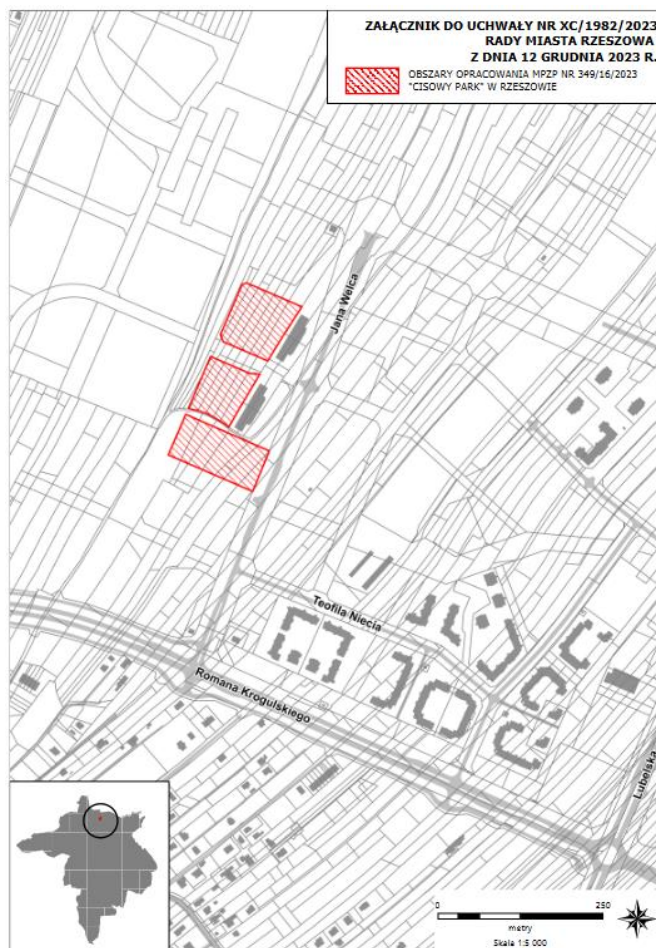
ZAŁĄCZNIK DO UCHWAŁY NR XC/1982/2023
RADY MIASTA RZESZOWA
Z DNIA 12 GRUDNIA 2023 R.

OBSZARY OPRACOWANIA MPZP NR 349/16/2023 "CISOWY PARK" W RZESZOWIE

Jana Welca

Teofila Niecia

Romana Krogulskiego

Lubelska

0
250
metry
Skala 1:5 000